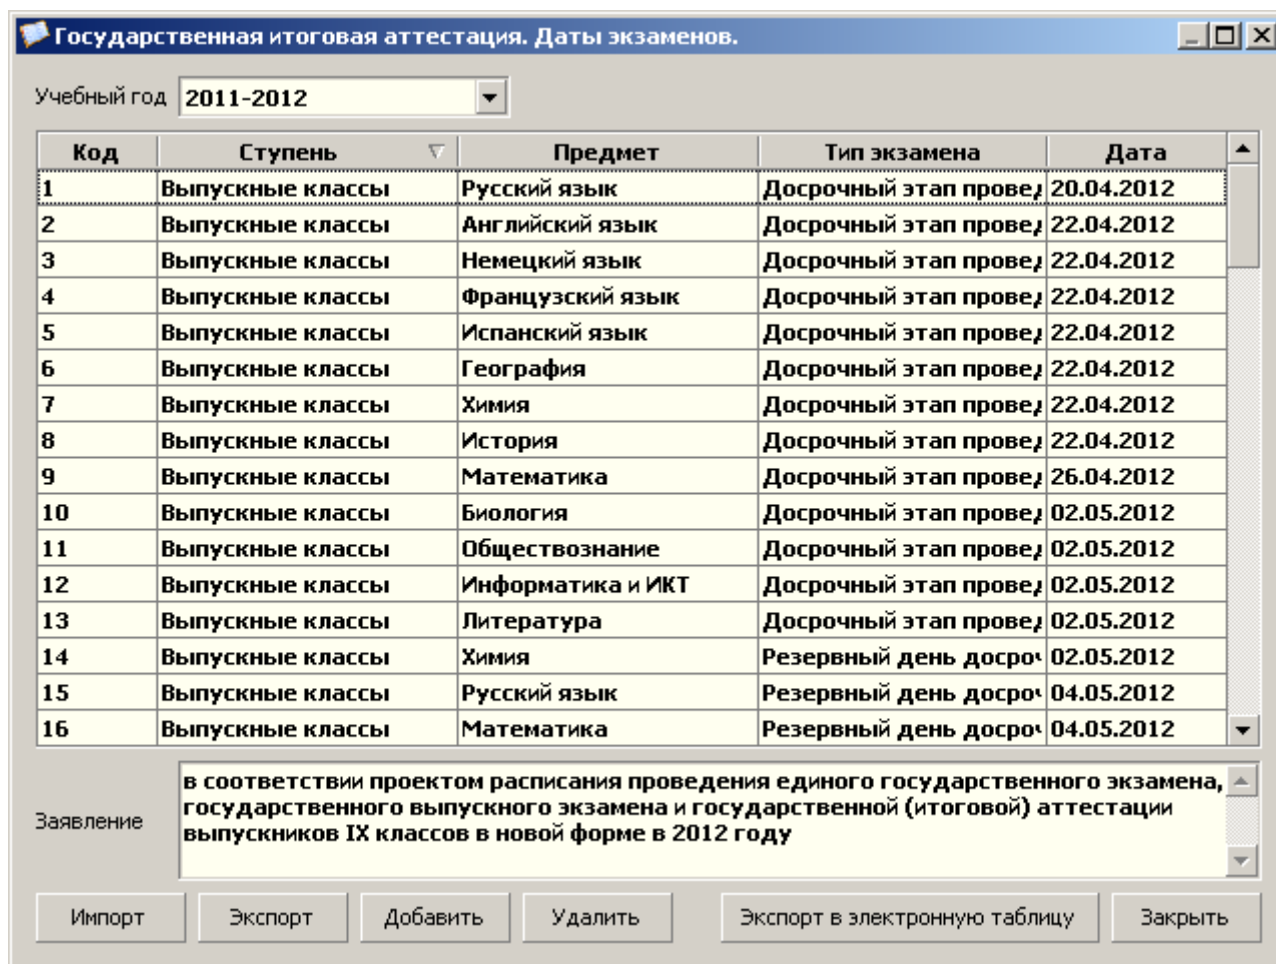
Государственная итоговая аттестация. Даты экзаменов.

Учебный год 2011-2012

| Код | Ступень | Предмет | Тип экзамена | Дата |
|---|---|---|---|---|
| 1 | Выпускные классы | Русский язык | Досрочный этап прове, | 20.04.2012 |
| 2 | Выпускные классы | Английский язык | Досрочный этап прове, | 22.04.2012 |
| 3 | Выпускные классы | Немецкий язык | Досрочный этап прове, | 22.04.2012 |
| 4 | Выпускные классы | Французский язык | Досрочный этап прове, | 22.04.2012 |
| 5 | Выпускные классы | Испанский язык | Досрочный этап прове, | 22.04.2012 |
| 6 | Выпускные классы | География | Досрочный этап прове, | 22.04.2012 |
| 7 | Выпускные классы | Химия | Досрочный этап прове, | 22.04.2012 |
| 8 | Выпускные классы | История | Досрочный этап прове, | 22.04.2012 |
| 9 | Выпускные классы | Математика | Досрочный этап прове, | 26.04.2012 |
| 10 | Выпускные классы | Биология | Досрочный этап прове, | 02.05.2012 |
| 11 | Выпускные классы | Обществознание | Досрочный этап прове, | 02.05.2012 |
| 12 | Выпускные классы | Информатика и ИКТ | Досрочный этап прове, | 02.05.2012 |
| 13 | Выпускные классы | Литература | Досрочный этап прове, | 02.05.2012 |
| 14 | Выпускные классы | Химия | Резервный день досро | 02.05.2012 |
| 15 | Выпускные классы | Русский язык | Резервный день досро | 04.05.2012 |
| 16 | Выпускные классы | Математика | Резервный день досро | 04.05.2012 |

Заявление
в соответствии проектом расписания проведения единого государственного экзамена, государственного выпускного экзамена и государственной (итоговой) аттестации выпускников IX классов в новой форме в 2012 году

Импорт Экспорт Добавить Удалить Экспорт в электронную таблицу Закрыть